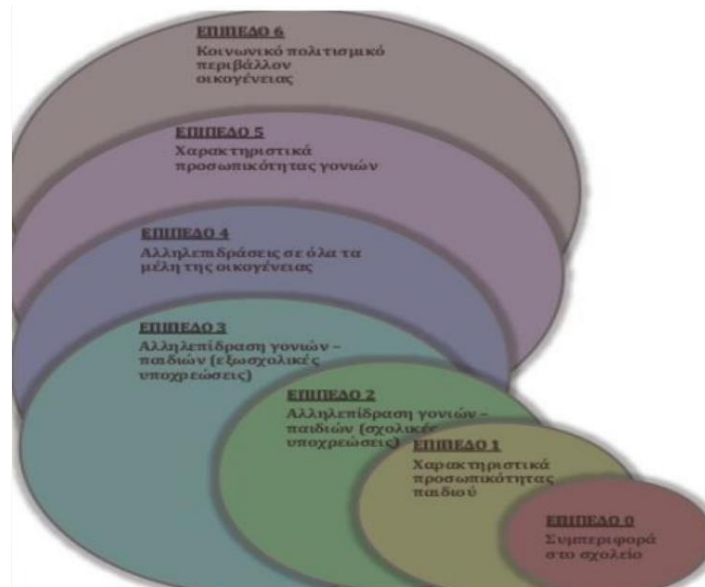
ΕΠΙΠΕΔΟ 6
Κοινωνικό πολιτισμικό περιβάλλον οικογένειας

ΕΠΙΠΕΔΟ 5
Χαρακτηριστικά προσωπικότητας γονιών

ΕΠΙΠΕΔΟ 4
Αλληλεπιδράσεις σε όλα τα μέλη της οικογένειας

ΕΠΙΠΕΔΟ 3
Αλληλεπίδραση γονιών – παιδιών (εξωσχολικές υποχρεώσεις)

ΕΠΙΠΕΔΟ 2
Αλληλεπίδραση γονιών – παιδιών (σχολικές υποχρεώσεις)

ΕΠΙΠΕΔΟ 1
Χαρακτηριστικά προσωπικότητας παιδιού

ΕΠΙΠΕΔΟ 0
Συμπεριφορά στο σχολείο